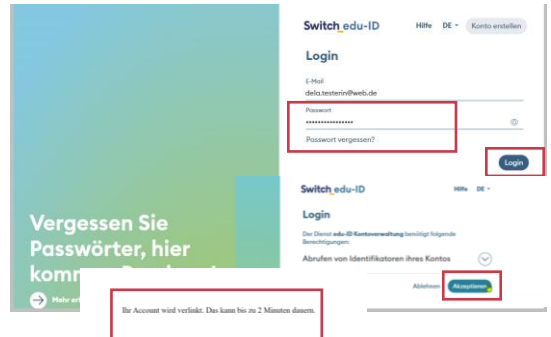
Vergessen Sie Passwörter, hier komm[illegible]

Mehr erf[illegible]

Switch edu-ID

Hilfe DE Konto erstellen

Login

E-Mail

dela.testerin@web.de

Passwort

••••••••••••••••

Passwort vergessen?

Login

Switch edu-ID

Hilfe DE

Login

Der Dienst edu-ID Kontoverwaltung benötigt folgende Berechtigungen:

Abrufen von Identifikatoren ihres Kontos

Ablehnen Akzeptieren

Ihr Account wird verlinkt. Das kann bis zu 2 Minuten dauern.